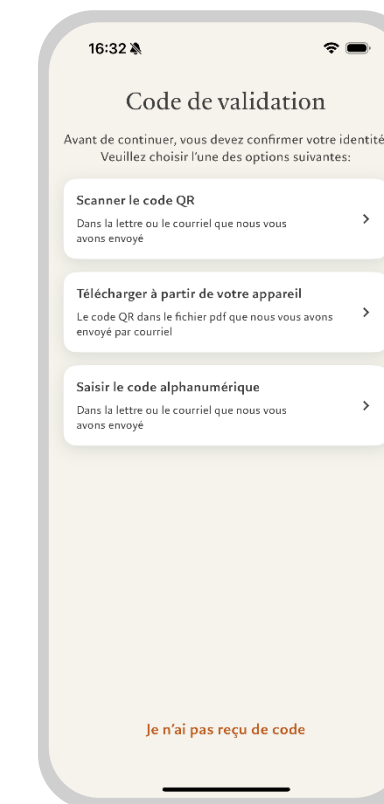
16:32

Code de validation

Avant de continuer, vous devez confirmer votre identité. Veuillez choisir l'une des options suivantes:

Scanner le code QR
Dans la lettre ou le courriel que nous vous avons envoyé
>

Télécharger à partir de votre appareil
Le code QR dans le fichier pdf que nous vous avons envoyé par courriel
>

Saisir le code alphanumérique
Dans la lettre ou le courriel que nous vous avons envoyé
>

Je n'ai pas reçu de code